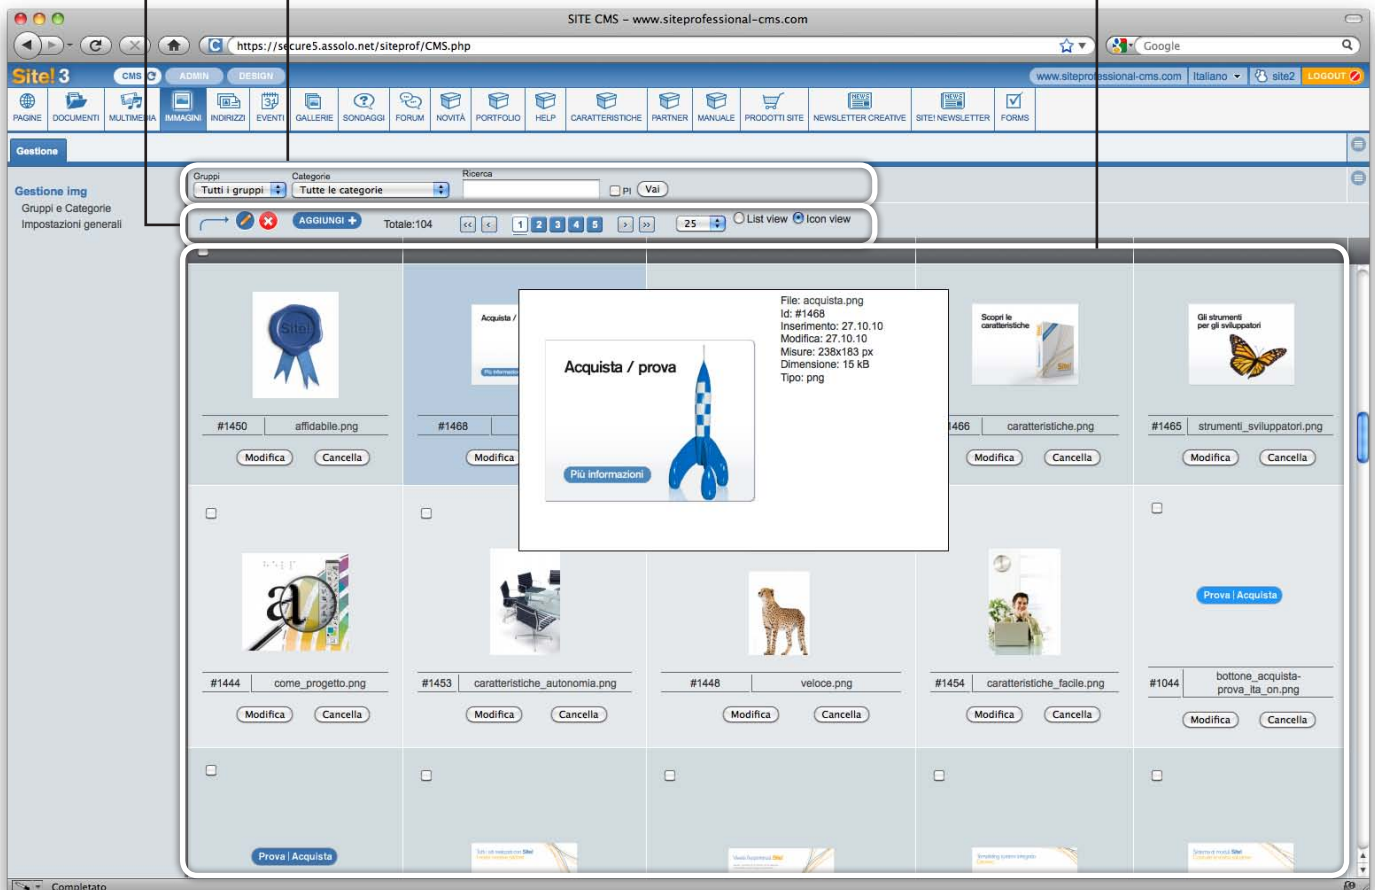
SITE CMS – www.siteprofessional-cms.com

https://secure5.assolo.net/siteprof/CMS.php

Google

Site! 3 CMS ADMIN DESIGN

www.siteprofessional-cms.com Italiano site2 LOGOUT

PAGINE DOCUMENTI MULTIMEDIA IMMAGINI INDIRIZZI EVENTI GALLERIE SONDAGGI FORUM NOVITÀ PORTFOLIO HELP CARATTERISTICHE PARTNER MANUALE PRODOTTI SITE NEWSLETTER CREATIVE SITE! NEWSLETTER FORMS

Gestione

Gestione img
Gruppi e Categorie
Impostazioni generali

Gruppi
Tutti i gruppi
Categorie
Tutte le categorie
Ricerca
PI Vai

AGGIUNGI + Totale:104 1 2 3 4 5 25 List view Icon view

#1450 affidabile.png Modifica Cancella

Acquista /

#1468 Modifica

File: acquista.png
Id: #1468
Inserimento: 27.10.10
Modifica: 27.10.10
Misure: 238x183 px
Dimensione: 15 kB
Tipo: png

Acquista / prova
Più informazioni

Scopri le caratteristiche
466 caratteristiche.png Modifica Cancella

Gli strumenti per gli sviluppatori
#1465 strumenti_sviluppatori.png Modifica Cancella

#1444 come_progetto.png Modifica Cancella

#1453 caratteristiche_autonomia.png Modifica Cancella

#1448 veloce.png Modifica Cancella

#1454 caratteristiche_facile.png Modifica Cancella

Prova | Acquista
#1044 bottone_acquista-prova_ita_on.png Modifica Cancella

Prova | Acquista

Completato